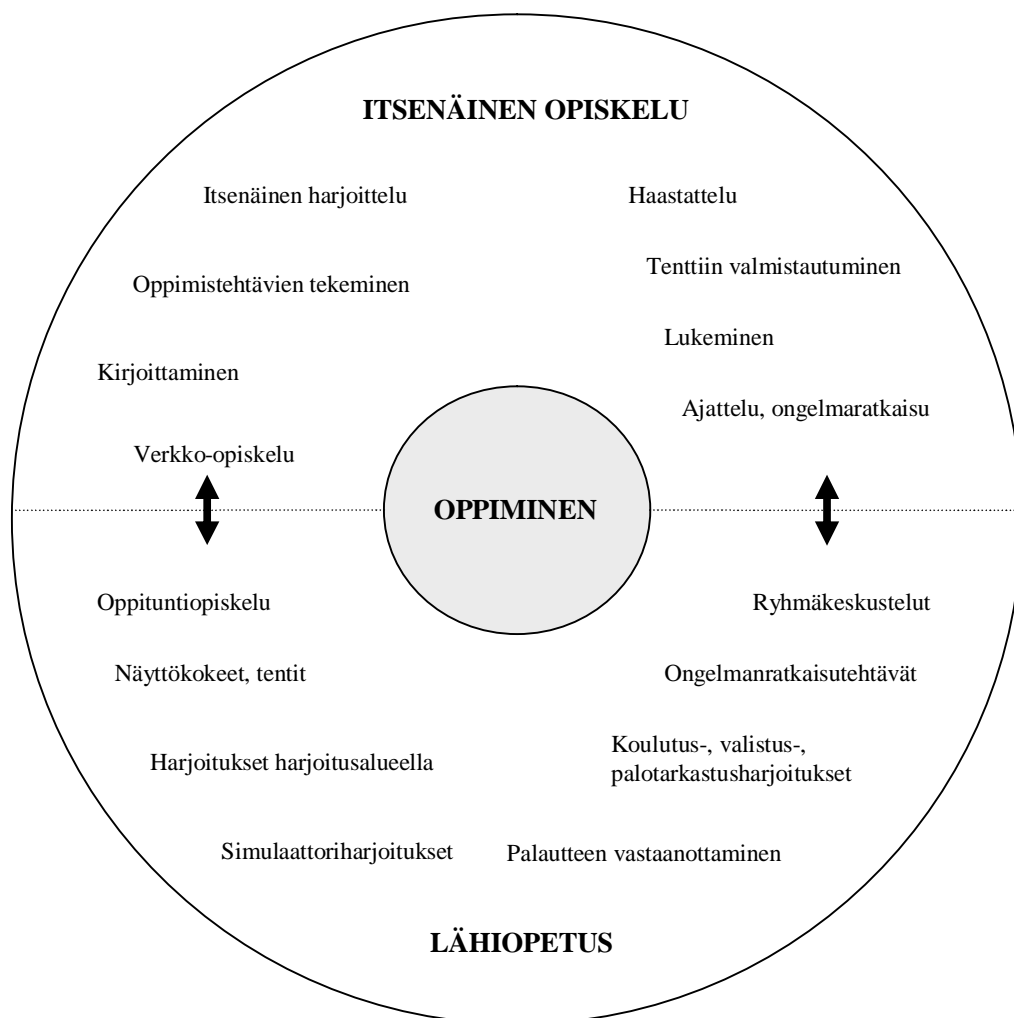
ITSENÄINEN OPISKELU

Itsenäinen harjoittelu

Haastattelu

Tenttiin valmistautuminen

Oppimistehtävien tekeminen

Lukeminen

Kirjoittaminen

Ajattelu, ongelmaratkaisu

Verkko-opiskelu

OPPIMINEN

Oppituntiopiskelu

Ryhmäkeskustelut

Näyttökokeet, tentit

Ongelmanratkaisutehtävät

Koulutus-, valistus-, palotarkastusharjoitukset

Harjoitukset harjoitusalueella

Simulaattoriharjoitukset

Palautteen vastaanottaminen

LÄHIOPETUS